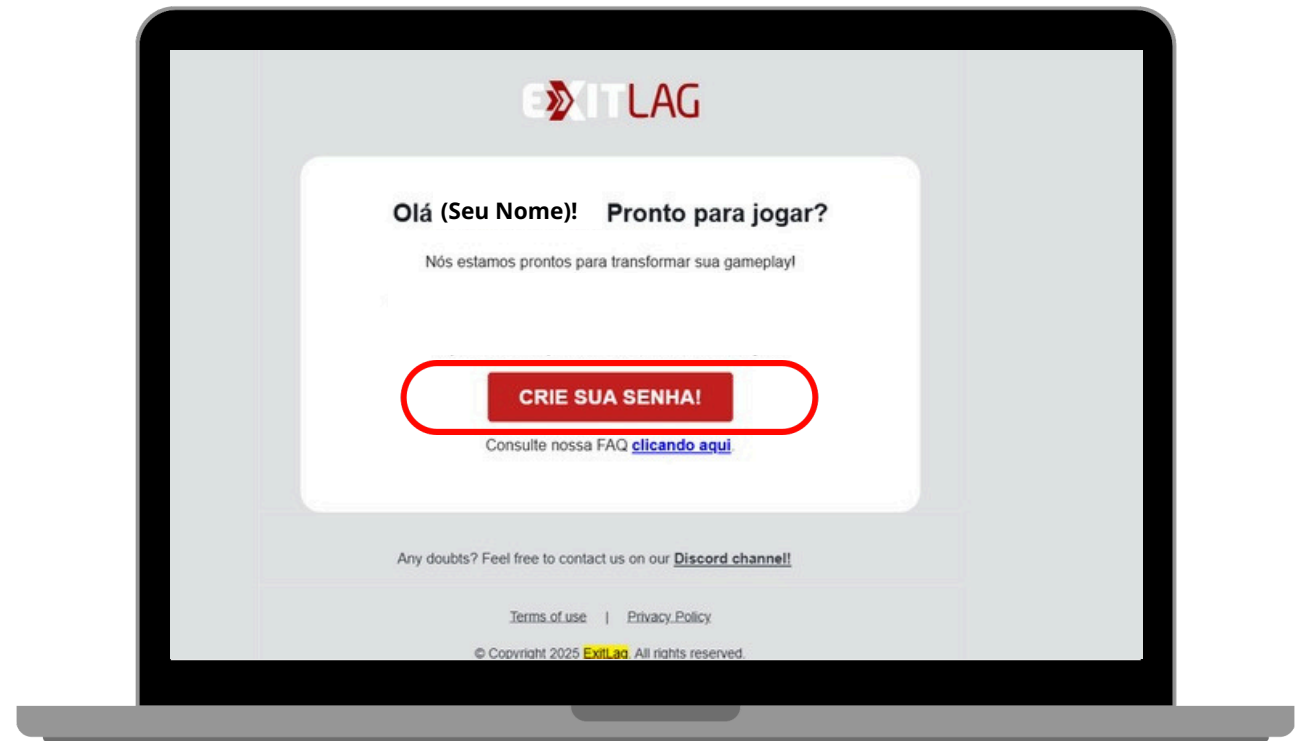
EXITLAG

Olá (Seu Nome)! Pronto para jogar?

Nós estamos prontos para transformar sua gameplay!

CRIE SUA SENHA!

Consulte nossa FAQ clicando aqui.

Any doubts? Feel free to contact us on our Discord channel!

Terms of use | Privacy Policy

© Copyright 2025 ExitLag. All rights reserved.